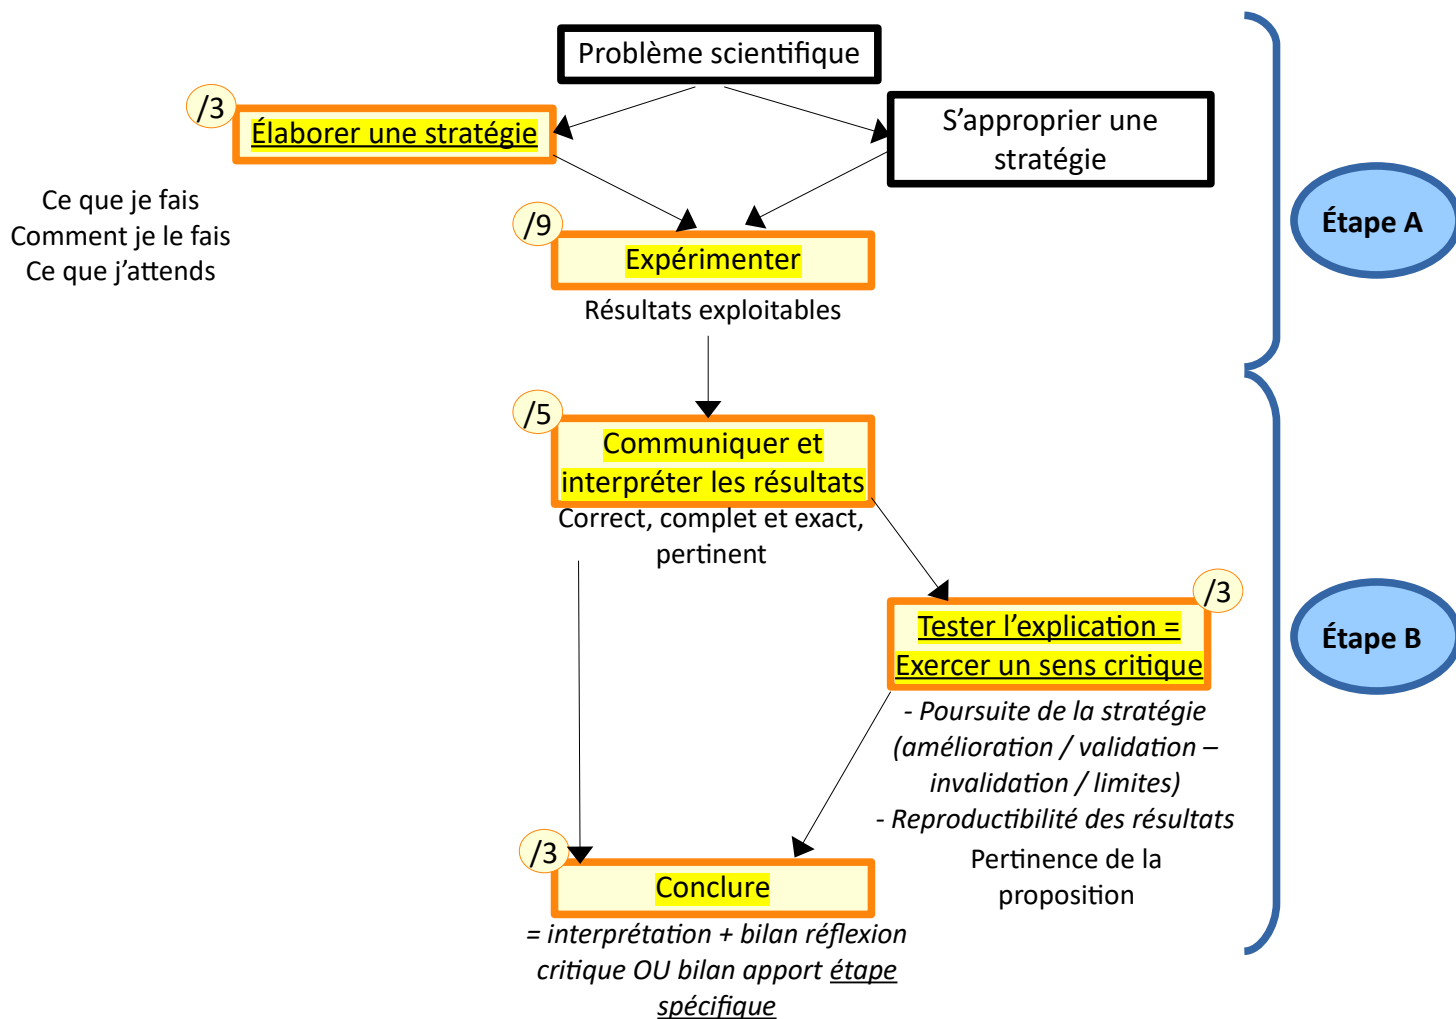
Problème scientifique

/3
Élaborer une stratégie

S’approprier une stratégie

Ce que je fais
Comment je le fais
Ce que j’attends

/9
Expérimenter
Résultats exploitables

Étape A

/5
Communiquer et interpréter les résultats
Correct, complet et exact, pertinent

/3
Tester l’explication = Exercer un sens critique
- Poursuite de la stratégie (amélioration / validation – invalidation / limites)
- Reproductibilité des résultats
Pertinence de la proposition

Étape B

/3
Conclure
= interprétation + bilan réflexion critique OU bilan apport étape spécifique